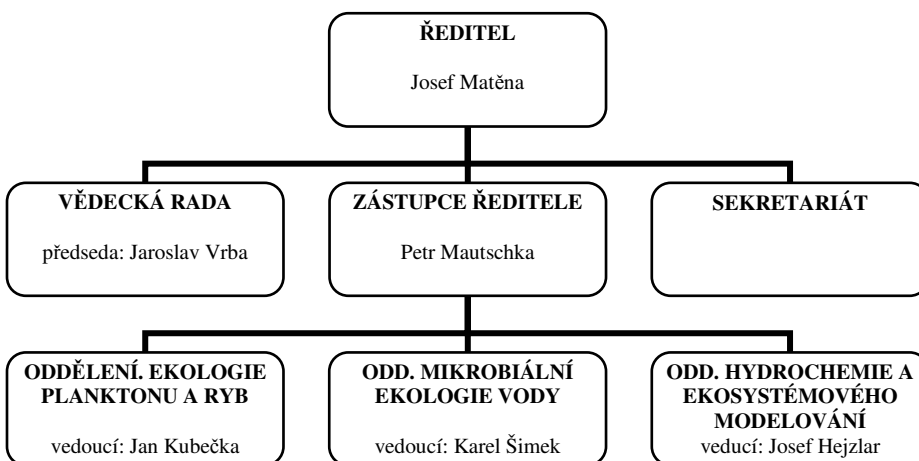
ŘEDITEL

Josef Matěna

VĚDECKÁ RADA

předseda: Jaroslav Vrba

ZÁSTUPCE ŘEDITELE

Petr Mautschka

SEKRETARIÁT

ODDĚLENÍ. EKOLOGIE PLANKTONU A RYB

vedoucí: Jan Kubečka

ODD. MIKROBIÁLNÍ EKOLOGIE VODY

vedoucí: Karel Šimek

ODD. HYDROCHEMIE A EKOSYSTÉMOVÉHO MODELOVÁNÍ

vedoucí: Josef Hejzlar